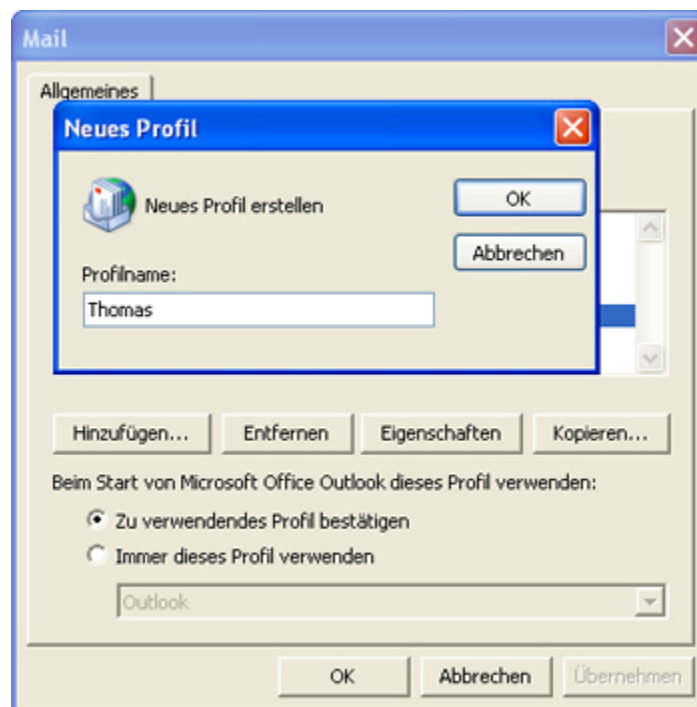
Mail

Allgemeines

Neues Profil

Neues Profil erstellen

OK

Abbrechen

Profilname:

Thomas

Hinzufügen...

Entfernen

Eigenschaften

Kopieren...

Beim Start von Microsoft Office Outlook dieses Profil verwenden:

Zu verwendendes Profil bestätigen

Immer dieses Profil verwenden

Outlook

OK

Abbrechen

Übernehmen